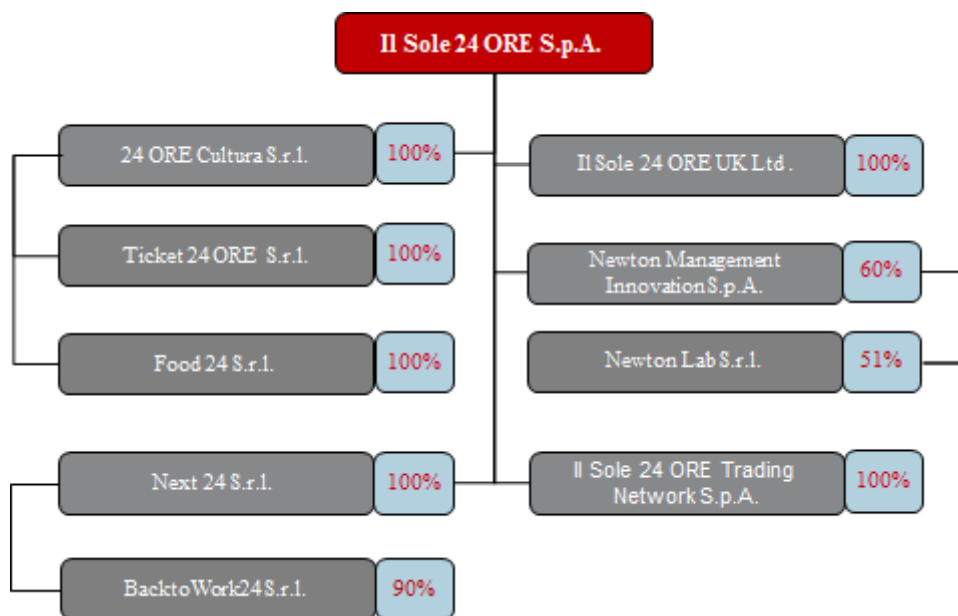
Il Sole 24 ORE S.p.A.

24 ORE Cultura S.r.l.
100%

Ticket 24 ORE S.r.l.
100%

Food 24 S.r.l.
100%

Next 24 S.r.l.
100%

BacktoWork24 S.r.l.
90%

Il Sole 24 ORE UK Ltd.
100%

Newton Management Innovation S.p.A.
60%

Newton Lab S.r.l.
51%

Il Sole 24 ORE Trading Network S.p.A.
100%